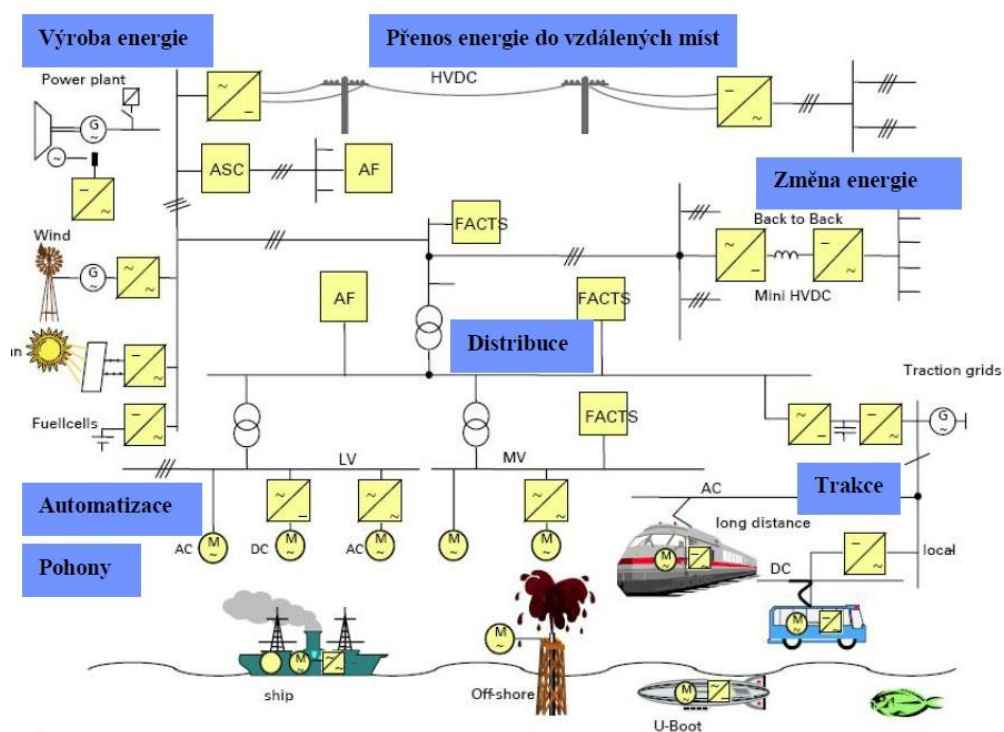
Výroba energie

Přenos energie do vzdálených míst

Power plant

G

HVDC

ASC

AF

Změna energie

FACTS

Back to Back

Wind

G

Mini HVDC

AF

FACTS

Distribuce

Traction grids

Fuellcells

FACTS

G

LV

MV

AC

Trakce

Automatizace

long distance

AC M

DC M

AC M

M

M

M

local

Pohony

DC

M

M

M

ship

Off-shore

M

U-Boot